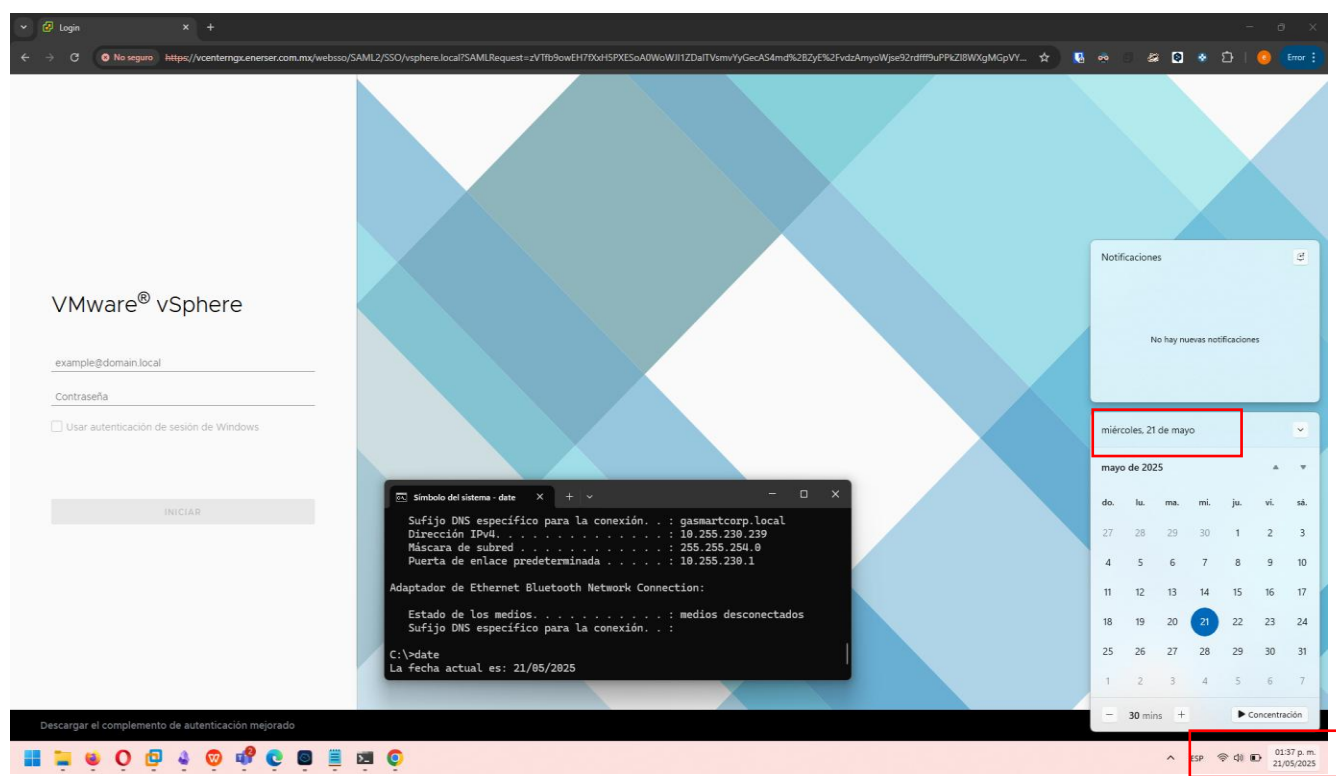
Login

No seguro https://vcenterngx.enerser.com.mx/websso/SAML2/SSO/vsphere.local?SAMLRequest=zVTfb9owEH7fXxHSPXESoA0WoWJI1ZDalTVsmvYyGecAS4md%2BZyE%2FvdzAmyoWjse92rdfff9uPPkZI8WXgMGpVY...

Error

VMware® vSphere

example@domain.local

Contraseña

Usar autenticación de sesión de Windows

INICIAR

Descargar el complemento de autenticación mejorado

Símbolo del sistema - date

Sufijo DNS específico para la conexión. . : gasmartcorp.local
Dirección IPv4. . . . . . . . . . . . . . : 10.255.230.239
Máscara de subred . . . . . . . . . . . . : 255.255.254.0
Puerta de enlace predeterminada . . . . . : 10.255.230.1

Adaptador de Ethernet Bluetooth Network Connection:

Estado de los medios. . . . . . . . . . . : medios desconectados
Sufijo DNS específico para la conexión. . :

C:\>date
La fecha actual es: 21/05/2025

Notificaciones

No hay nuevas notificaciones

miércoles, 21 de mayo

mayo de 2025

| do. | lu. | ma. | mi. | ju. | vi. | sá. |
|---|---|---|---|---|---|---|
| 27 | 28 | 29 | 30 | 1 | 2 | 3 |
| 4 | 5 | 6 | 7 | 8 | 9 | 10 |
| 11 | 12 | 13 | 14 | 15 | 16 | 17 |
| 18 | 19 | 20 | 21 | 22 | 23 | 24 |
| 25 | 26 | 27 | 28 | 29 | 30 | 31 |
| 1 | 2 | 3 | 4 | 5 | 6 | 7 |

30 mins

Concentración

ESP

01:37 p. m.
21/05/2025